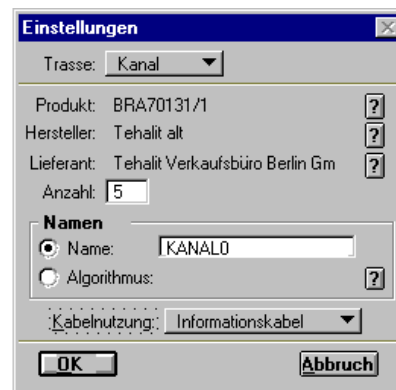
Einstellungen

Trasse: Kanal

Produkt: BRA70131/1 ?
Hersteller: Tehalit alt ?
Lieferant: Tehalit Verkaufsbüro Berlin Gm ?
Anzahl: 5

Namen
Name: KANAL0
Algorithmus: ?

Kabelnutzung: Informationskabel

OK
Abbruch